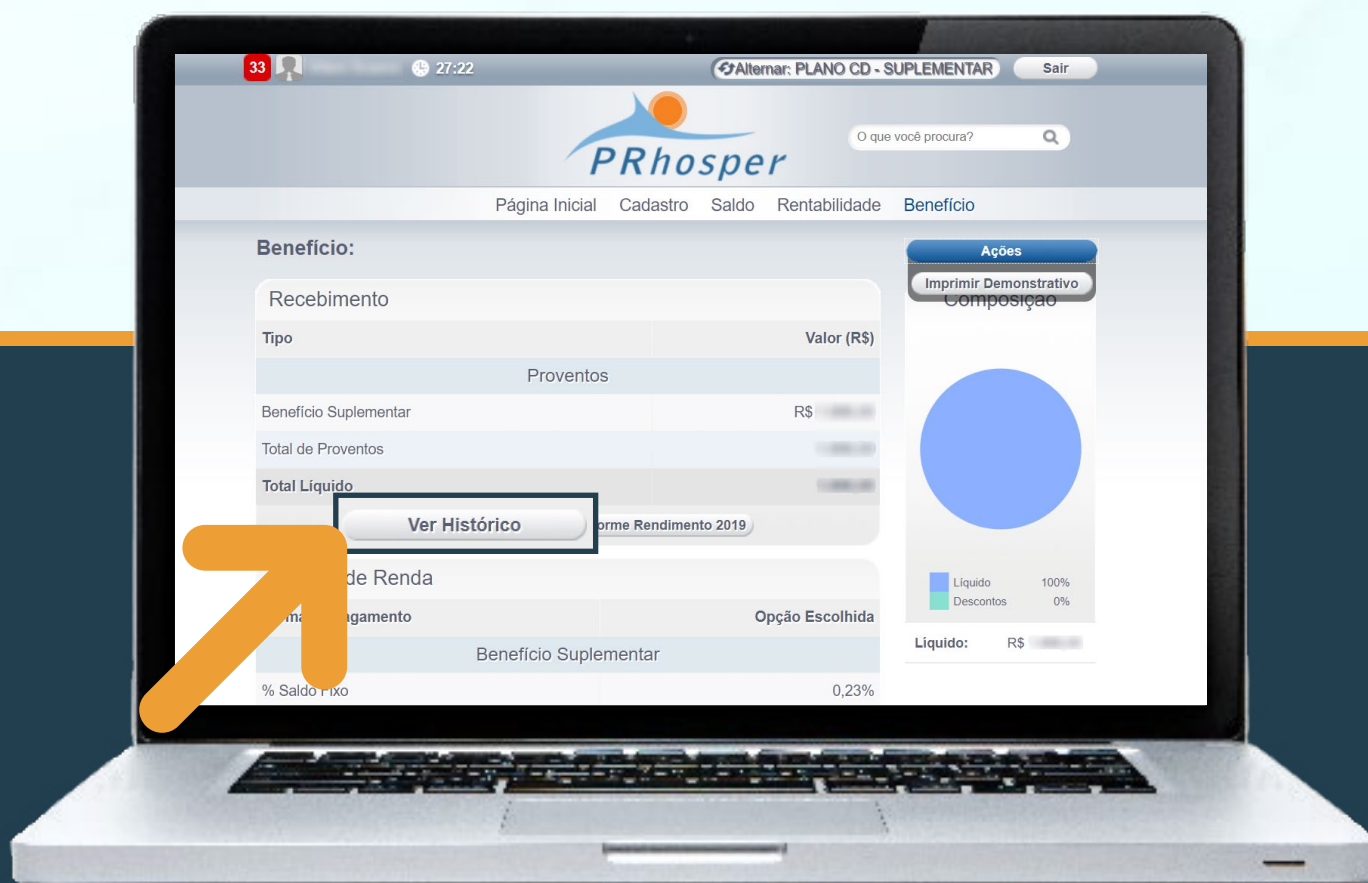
33 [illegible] 27:22 Alternar: PLANO CD - SUPLEMENTAR Sair

PRhosper

O que você procura?

Página Inicial Cadastro Saldo Rentabilidade Benefício

Benefício:

Recebimento

| Tipo | Valor (R$) |
|---|---|
| Proventos | |
| Benefício Suplementar | R$ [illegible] |
| Total de Proventos | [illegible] |
| Total Líquido | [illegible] |

Ver Histórico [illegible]orme Rendimento 2019

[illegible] de Renda

| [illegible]ma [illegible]agamento | Opção Escolhida |
|---|---|
| Benefício Suplementar | |
| % Saldo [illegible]ixo | 0,23% |

Ações

Imprimir Demonstrativo

Composição

Líquido 100%
Descontos 0%

Líquido: R$ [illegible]